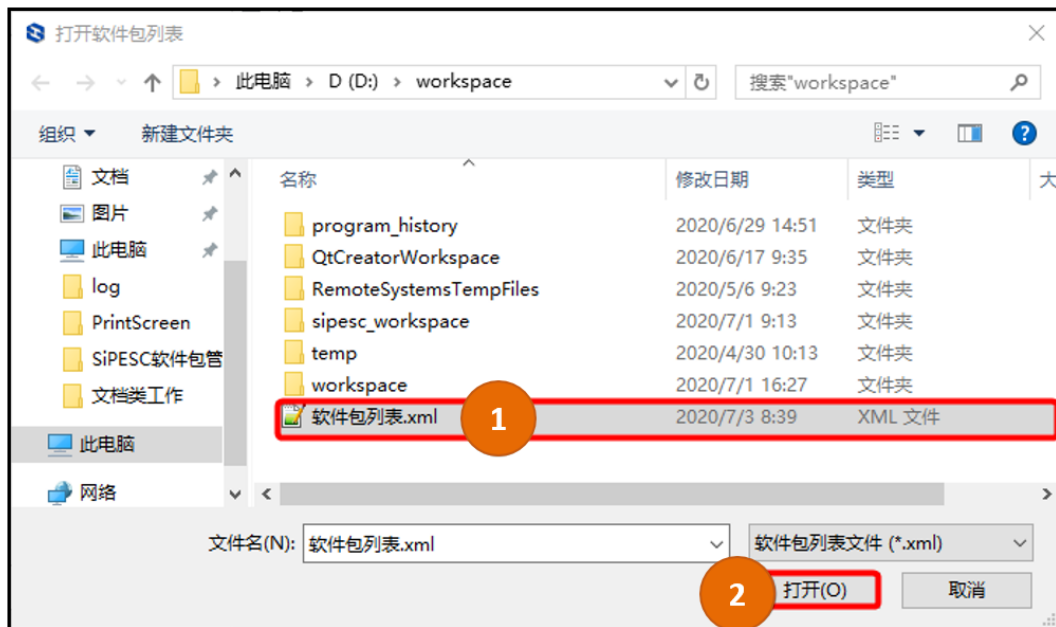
打开软件包列表

此电脑 › D (D:) › workspace

搜索"workspace"

组织 ▾ 新建文件夹

文档
图片
此电脑
log
PrintScreen
SiPESC软件包管
文档类工作
此电脑
网络

| 名称 | 修改日期 | 类型 | 大 |
|---|---|---|---|
| program_history | 2020/6/29 14:51 | 文件夹 | |
| QtCreatorWorkspace | 2020/6/17 9:35 | 文件夹 | |
| RemoteSystemsTempFiles | 2020/5/6 9:23 | 文件夹 | |
| sipesc_workspace | 2020/7/1 9:13 | 文件夹 | |
| temp | 2020/4/30 10:13 | 文件夹 | |
| workspace | 2020/7/1 16:27 | 文件夹 | |
| 软件包列表.xml | 2020/7/3 8:39 | XML 文件 | |

1

文件名(N): 软件包列表.xml

软件包列表文件 (*.xml)

2

打开(O)

取消